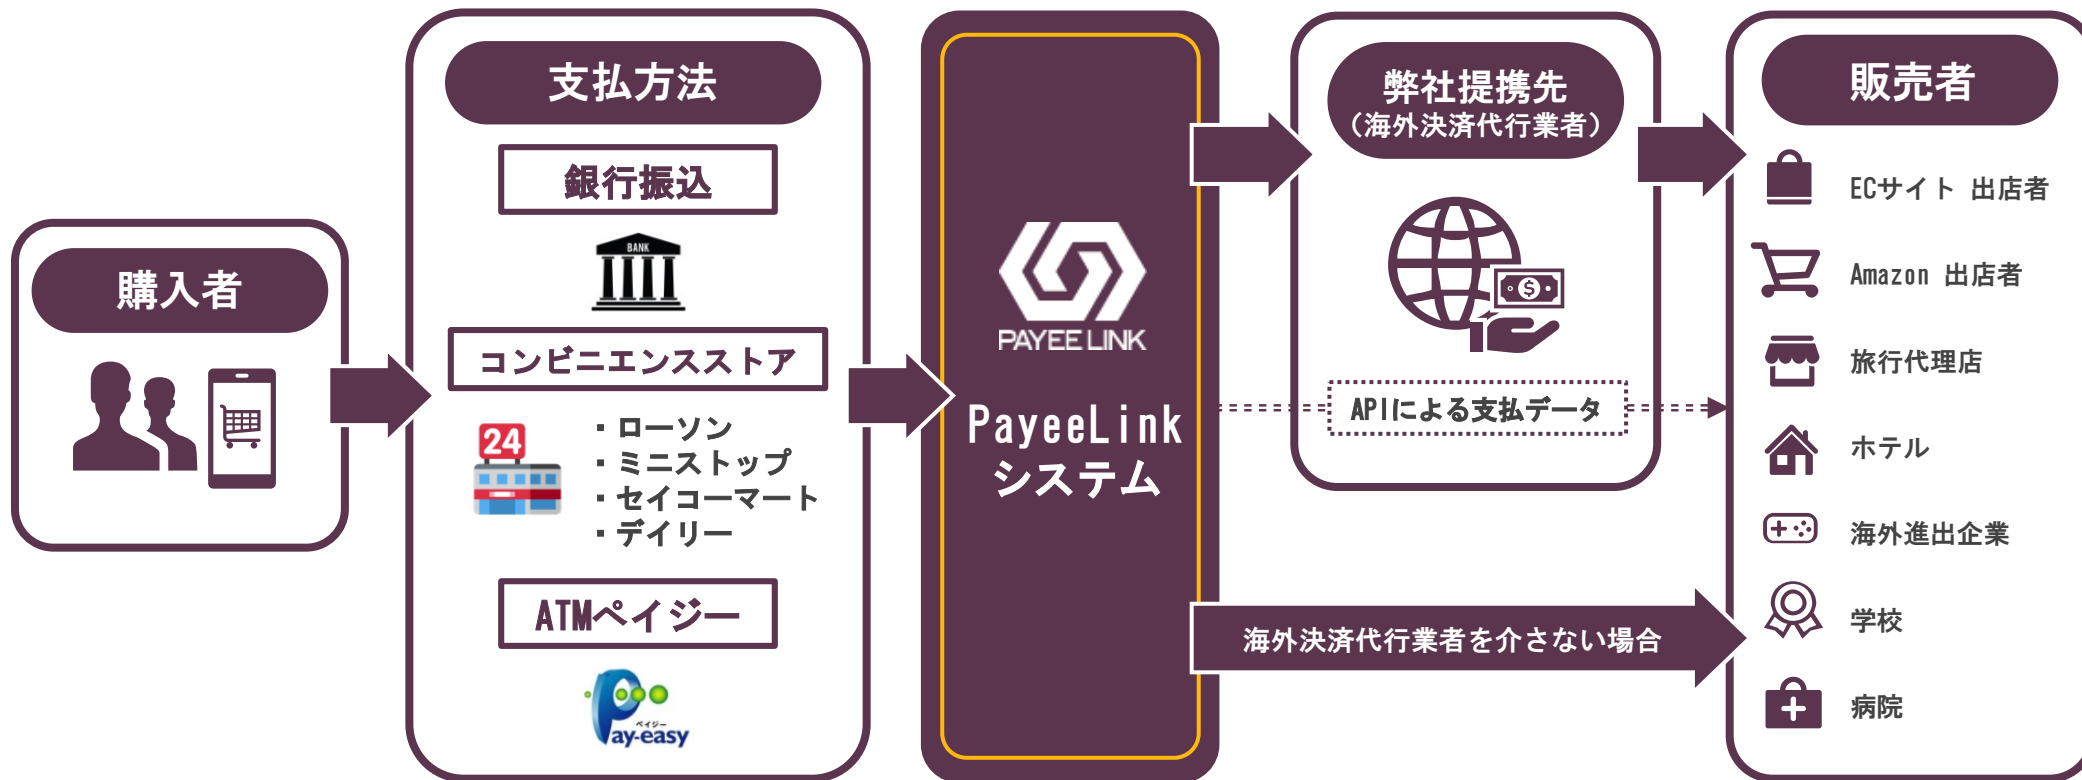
購入者

支払方法

銀行振込

BANK

コンビニエンスストア

24

・ローソン
・ミニストップ
・セイコーマート
・デイリー

ATMペイジー

ペイジー
Pay-easy

PAYEE LINK

PayeeLink
システム

弊社提携先
（海外決済代行業者）

APIによる支払データ

海外決済代行業者を介さない場合

販売者

ECサイト 出店者

Amazon 出店者

旅行代理店

ホテル

海外進出企業

学校

病院